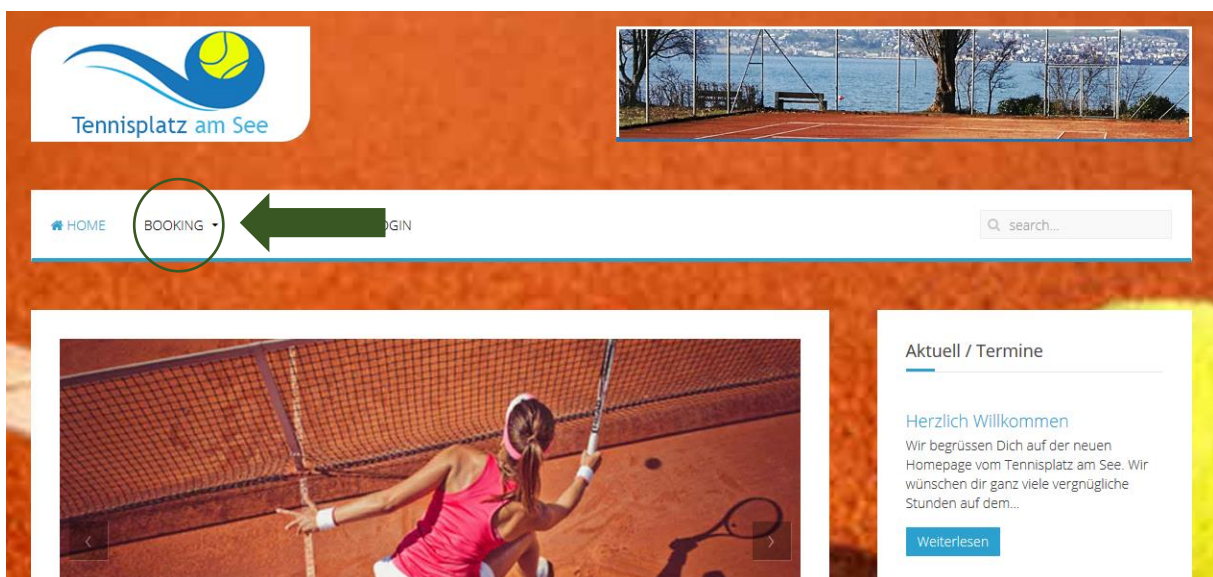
Tennisplatz am See

HOME BOOKING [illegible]OGIN

search...

Aktuell / Termine

Herzlich Willkommen

Wir begrüssen Dich auf der neuen Homepage vom Tennisplatz am See. Wir wünschen dir ganz viele vergnügliche Stunden auf dem...

Weiterlesen